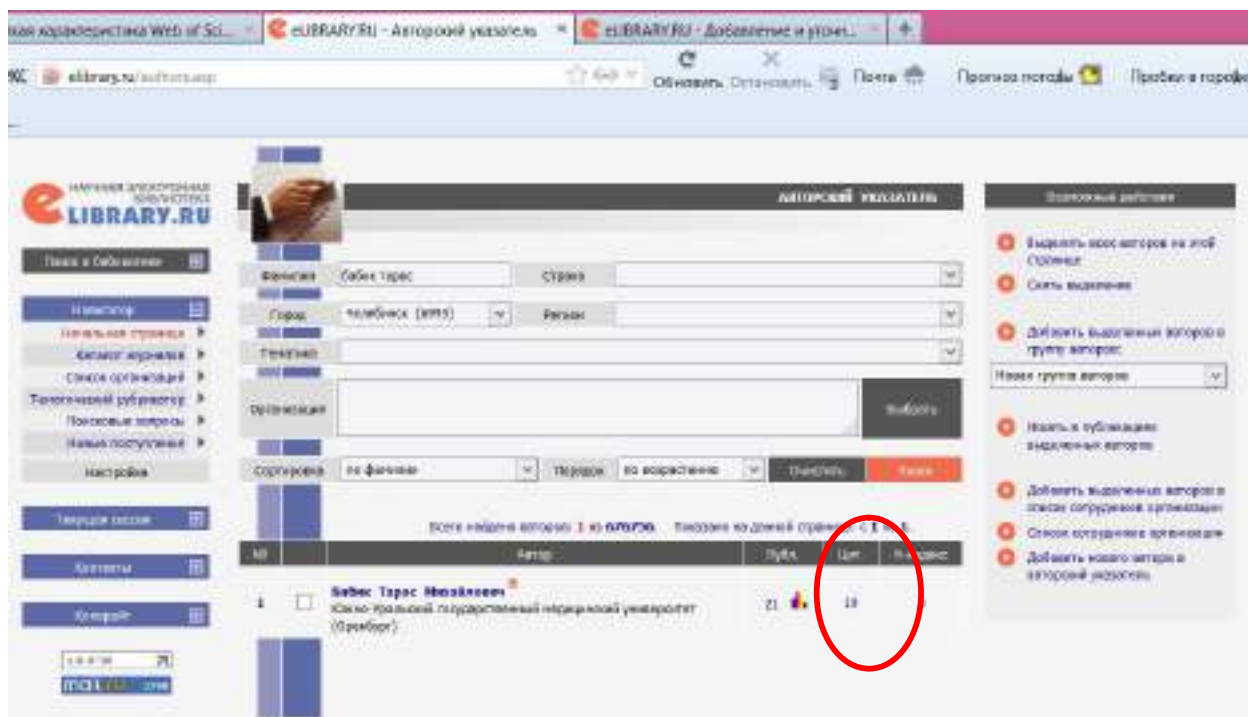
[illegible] характеристика Web of Sci... | eLIBRARY.RU - Авторский указатель | eLIBRARY.RU - Добавление и уточн...

elibrary.ru/authors.asp
Обновить Остановить Почта Прогноз погоды Пробки в городе

НАУЧНАЯ ЭЛЕКТРОННАЯ БИБЛИОТЕКА
eLIBRARY.RU

Поиск в библиотеке
Навигатор
Начальная страница
Каталог журналов
Список организаций
Тематический рубрикатор
Поисковые запросы
Новые поступления
Настройка
Текущая сессия
Контакты
Копирайт

АВТОРСКИЙ УКАЗАТЕЛЬ

Фамилия: Бабик тарас
Страна
Город: Челябинск (8993)
Регион
Тематика
Организация
Выбрать
Сортировка: по фамилии
Порядок: по возрастанию
Очистить
Поиск

Всего найдено авторов: 1 из 670736. Показано на данной странице: с 1 по 1.

| № | | Автор | Публ. | Цит. | h-индекс |
|---|---|---|---|---|---|
| 1 | | Бабик Тарас Михайлович Южно-Уральский государственный медицинский университет (Оренбург) | 21 | 19 | |

Возможные действия
Выделить всех авторов на этой странице
Снять выделение
Добавить выделенных авторов в группу авторов
Новая группа авторов
Искать в публикациях выделенных авторов
Добавить выделенных авторов в список сотрудников организации
Список сотрудников организации
Добавить нового автора в авторский указатель